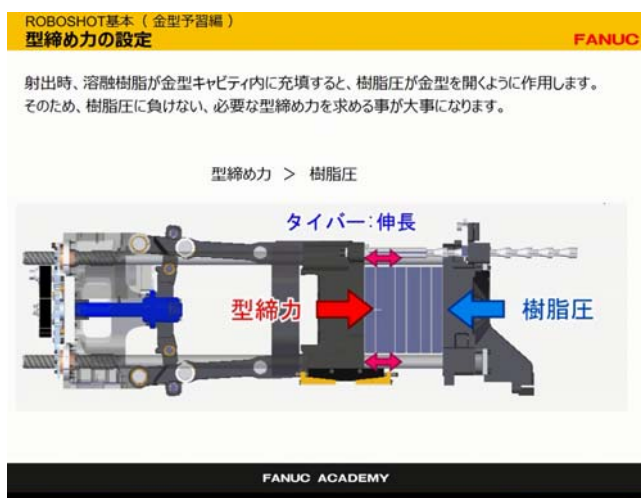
ROBOSHOT基本（金型予習編）
型締め力の設定

FANUC

射出時、溶融樹脂が金型キャビティ内に充填すると、樹脂圧が金型を開くように作用します。そのため、樹脂圧に負けない、必要な型締め力を求める事が大事になります。

型締め力 ＞ 樹脂圧

タイバー:伸長

型締力

樹脂圧

FANUC ACADEMY